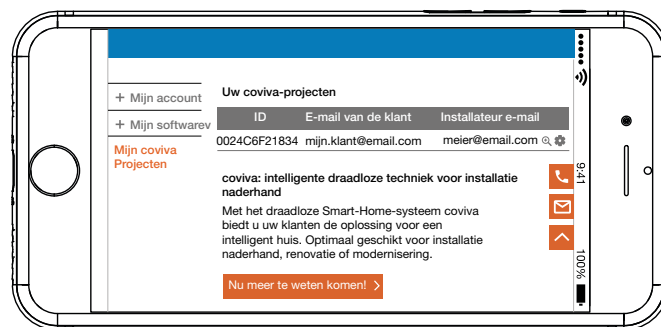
+ Mijn account

+ Mijn softwarev

Mijn coviva Projecten

Uw coviva-projecten

| ID | E-mail van de klant | Installateur e-mail |
|---|---|---|
| 0024C6F21834 | mijn.klant@email.com | meier@email.com |

coviva: intelligente draadloze techniek voor installatie naderhand

Met het draadloze Smart-Home-systeem coviva biedt u uw klanten de oplossing voor een intelligent huis. Optimaal geschikt voor installatie naderhand, renovatie of modernisering.

Nu meer te weten komen! >

9:41

100%